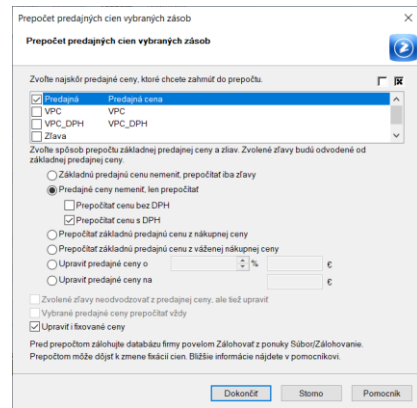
Prepočet predajných cien vybraných zásob

Prepočet predajných cien vybraných zásob

Zvoľte najskôr predajné ceny, ktoré chcete zahrnúť do prepočtu.

| | |
|---|---|
| Predajná | Predajná cena |
| VPC | VPC |
| VPC_DPH | VPC_DPH |
| Zľava | |

Zvoľte spôsob prepočtu základnej predajnej ceny a zliav. Zvolené zľavy budú odvodené od základnej predajnej ceny.

Základnú predajnú cenu nemeniť, prepočítať iba zľavy

Predajné ceny nemeniť, len prepočítať

Prepočítať cenu bez DPH

Prepočítať cenu s DPH

Prepočítať základnú predajnú cenu z nákupnej ceny

Prepočítať základnú predajnú cenu z váženej nákupnej ceny

Upraviť predajné ceny o %

Upraviť predajné ceny na €

Zvolené zľavy neodvodzovať z predajnej ceny, ale tiež upraviť

Vybrané predajné ceny prepočítať vždy

Upraviť i fixované ceny

Pred prepočtom zálohujte databázu firmy povelom Zálohovať z ponuky Súbor/Zálohovanie. Prepočtom môže dôjsť k zmene fixácií cien. Bližšie informácie nájdete v pomocníkovi.

Dokončiť Storno Pomocník